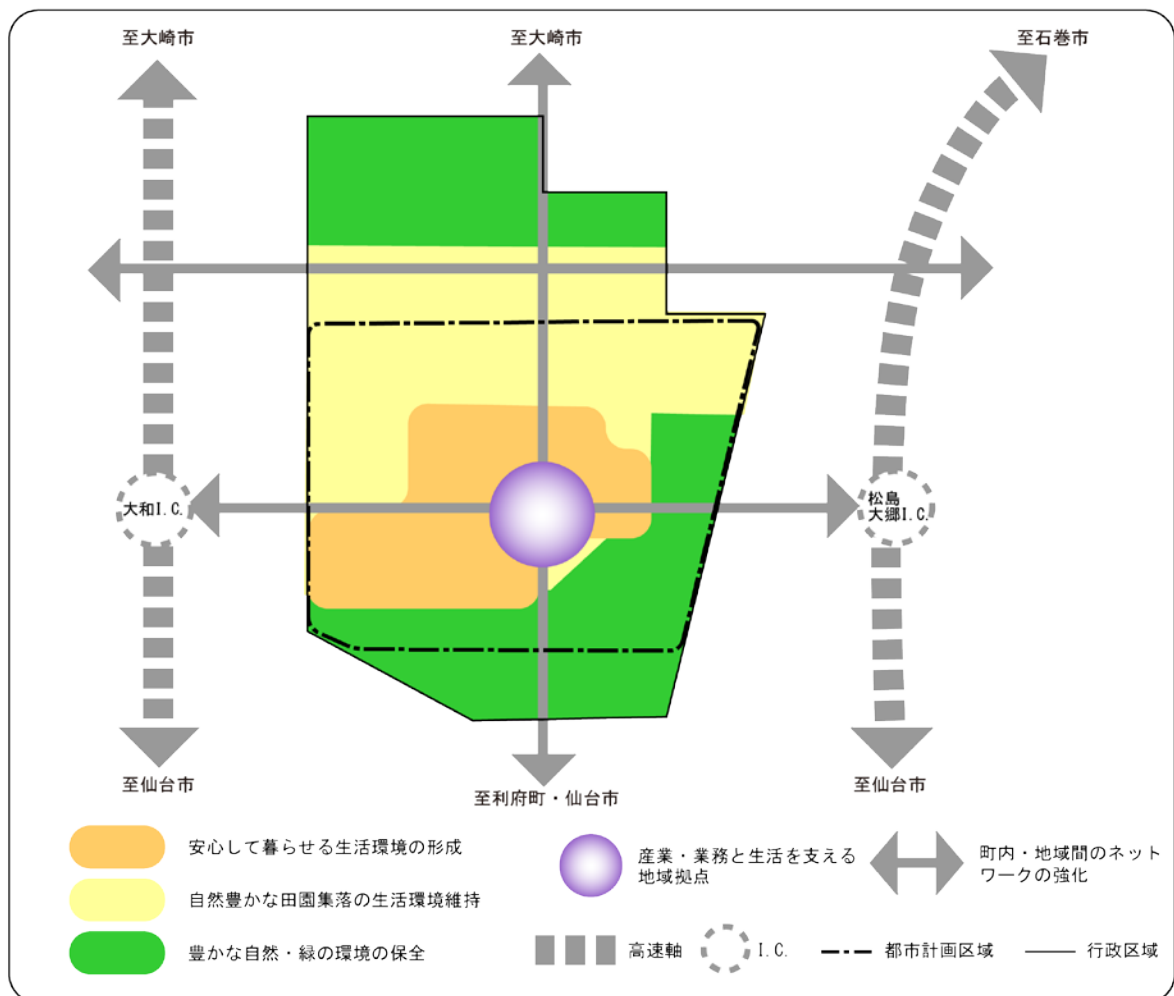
至大崎市

至大崎市

至石巻市

大和I.C.

松島大郷I.C.

至仙台市

至利府町・仙台市

至仙台市

安心して暮らせる生活環境の形成

自然豊かな田園集落の生活環境維持

豊かな自然・緑の環境の保全

産業・業務と生活を支える地域拠点

町内・地域間のネットワークの強化

高速軸

I.C.

都市計画区域

行政区域